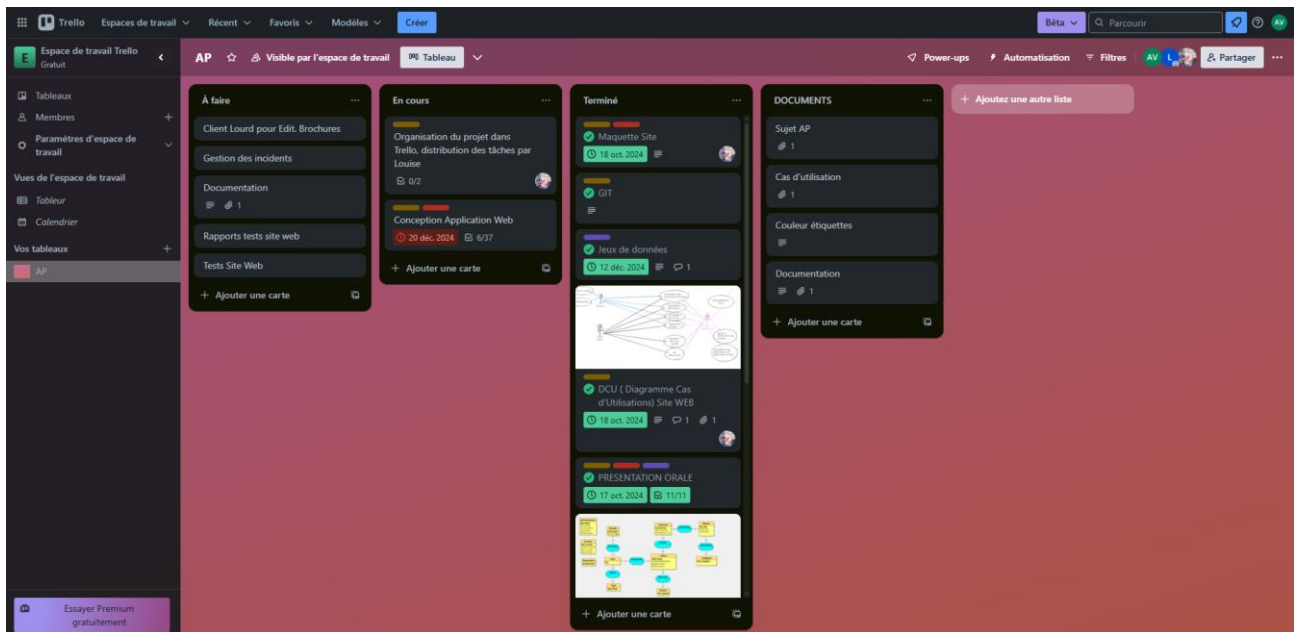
Trello Espaces de travail Récent Favoris Modèles Créer
Bêta Parcourir AV

E Espace de travail Trello Gratuit
Tableaux
Membres +
Paramètres d'espace de travail
Vues de l'espace de travail
Tableur
Calendrier
Vos tableaux +
AP
Essayer Premium gratuitement

AP Visible par l'espace de travail Tableau
Power-ups Automatisation Filtres AV L Partager

À faire
Client Lourd pour Edit. Brochures
Gestion des incidents
Documentation
1
Rapports tests site web
Tests Site Web
+ Ajouter une carte

En cours
Organisation du projet dans Trello, distribution des tâches par Louise
0/2
Conception Application Web
20 déc. 2024 6/37
+ Ajouter une carte

Terminé
Maquette Site
18 oct. 2024
GIT
Jeux de données
12 déc. 2024 1
DCU ( Diagramme Cas d'Utilisations) Site WEB
18 oct. 2024 1 1
PRESENTATION ORALE
17 oct. 2024 11/11
+ Ajouter une carte

DOCUMENTS
Sujet AP
1
Cas d'utilisation
1
Couleur étiquettes
Documentation
1
+ Ajouter une carte

+ Ajoutez une autre liste